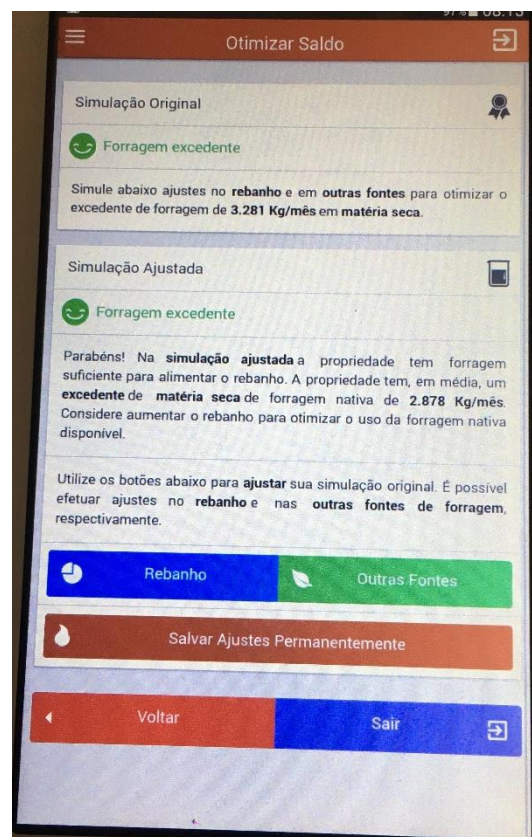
Otimizar Saldo

Simulação Original

Forragem excedente

Simule abaixo ajustes no rebanho e em outras fontes para otimizar o excedente de forragem de 3.281 Kg/mês em matéria seca.

Simulação Ajustada

Forragem excedente

Parabéns! Na simulação ajustada a propriedade tem forragem suficiente para alimentar o rebanho. A propriedade tem, em média, um excedente de matéria seca de forragem nativa de 2.878 Kg/mês. Considere aumentar o rebanho para otimizar o uso da forragem nativa disponível.

Utilize os botões abaixo para ajustar sua simulação original. É possível efetuar ajustes no rebanho e nas outras fontes de forragem, respectivamente.

Rebanho

Outras Fontes

Salvar Ajustes Permanentemente

Voltar

Sair